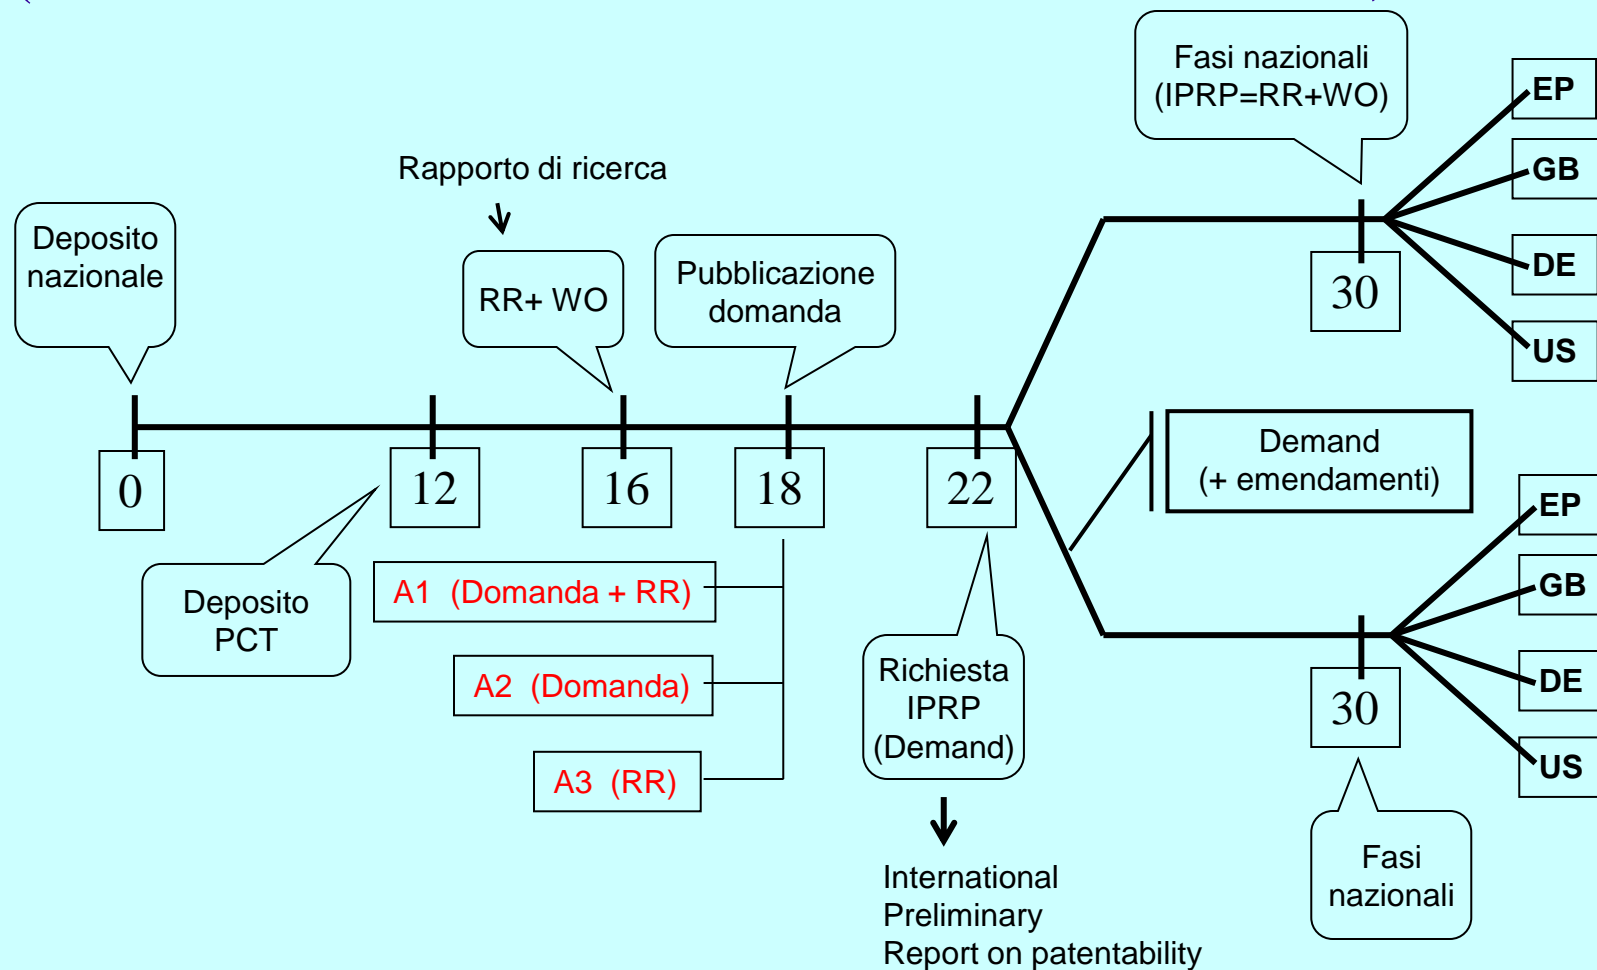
Fasi nazionali (IPRP=RR+WO)

EP
GB
DE
US

Rapporto di ricerca

Deposito nazionale

RR+ WO

Pubblicazione domanda

30

0

12

16

18

22

Demand (+ emendamenti)

EP
GB
DE
US

Deposito PCT

A1 (Domanda + RR)

A2 (Domanda)

A3 (RR)

Richiesta IPRP (Demand)

30

Fasi nazionali

International Preliminary Report on patentability